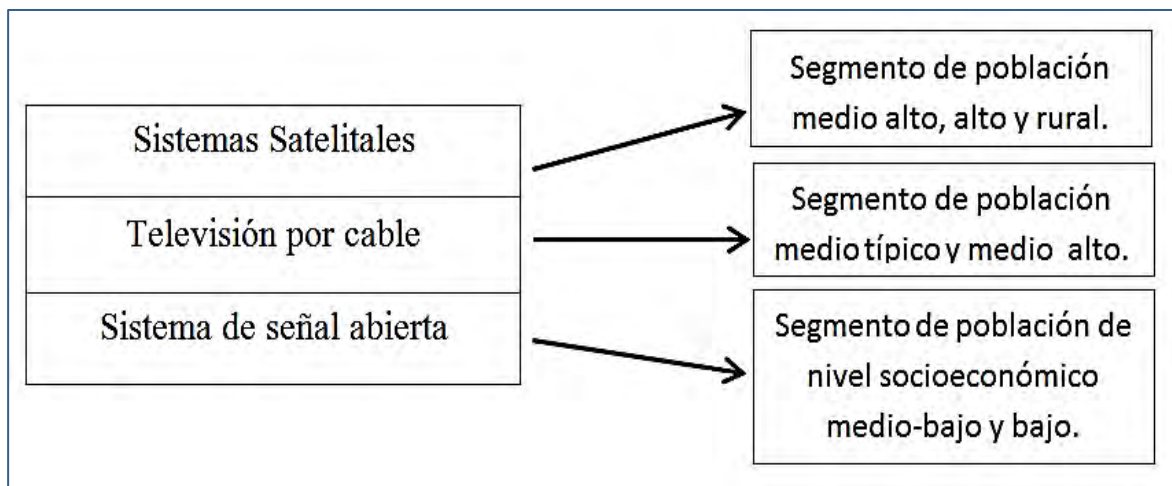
Sistemas Satelitales

Televisión por cable

Sistema de señal abierta

Segmento de población medio alto, alto y rural.

Segmento de población medio típico y medio alto.

Segmento de población de nivel socioeconómico medio-bajo y bajo.